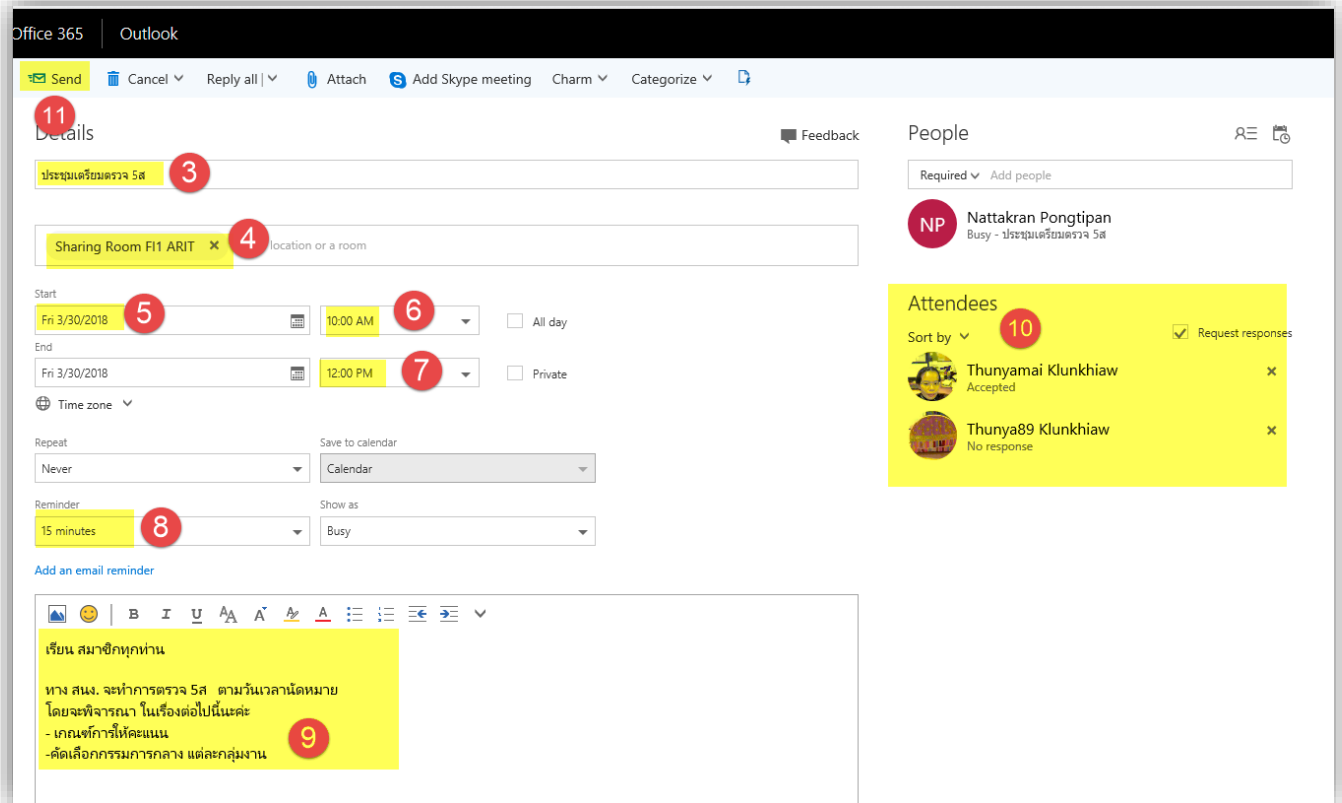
Office 365 | Outlook

Send | Cancel | Reply all | Attach | Add Skype meeting | Charm | Categorize

11

Details

Feedback

ประชุมเตรียมตรวจ 5ส

3

Sharing Room FI1 ARIT ×

4

location or a room

Start

Fri 3/30/2018

5

10:00 AM

6

All day

End

Fri 3/30/2018

12:00 PM

7

Private

Time zone

Repeat

Never

Save to calendar

Calendar

Reminder

15 minutes

8

Show as

Busy

Add an email reminder

เรียน สมาชิกทุกท่าน

ทาง สนง. จะทำการตรวจ 5ส ตามวันเวลานัดหมาย
โดยจะพิจารณา ในเรื่องต่อไปนี้นะค่ะ
- เกณฑ์การให้คะแนน
-คัดเลือกกรรมการกลาง แต่ละกลุ่มงาน

9

People

Required | Add people

NP

Nattakran Pongtipan
Busy - ประชุมเตรียมตรวจ 5ส

Attendees

10

Sort by

Request responses

Thunyamai Klunkhiaw
Accepted

Thunya89 Klunkhiaw
No response